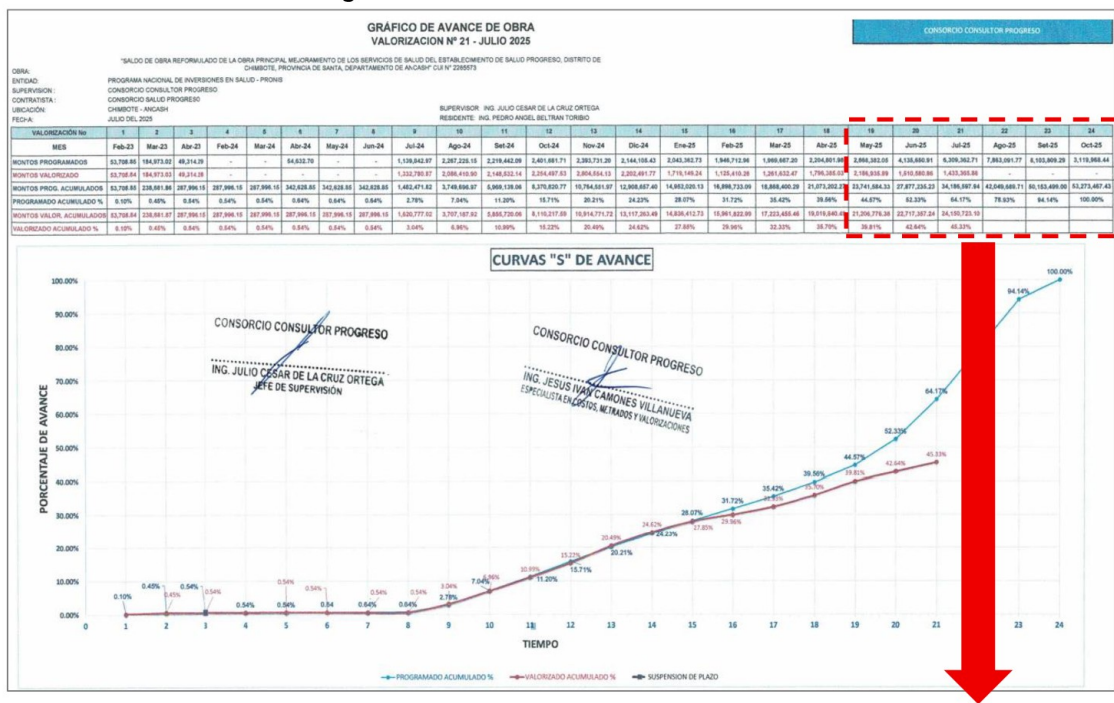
GRÁFICO DE AVANCE DE OBRA
VALORIZACION Nº 21 - JULIO 2025

CONSORCIO CONSULTOR PROGRESO

"SALDO DE OBRA REFORMULADO DE LA OBRA PRINCIPAL MEJORAMIENTO DE LOS SERVICIOS DE SALUD DEL ESTABLECIMIENTO DE SALUD PROGRESO, DISTRITO DE CHIMBOTE, PROVINCIA DE SANTA, DEPARTAMENTO DE ANCASH" CUI N° 2265573

OBRA:
ENTIDAD: PROGRAMA NACIONAL DE INVERSIONES EN SALUD - PRONIS
SUPERVISION: CONSORCIO CONSULTOR PROGRESO
CONTRATISTA: CONSORCIO SALUD PROGRESO
UBICACIÓN: CHIMBOTE - ANCASH
FECHA: JULIO DEL 2025
SUPERVISOR: ING. JULIO CESAR DE LA CRUZ ORTEGA
RESIDENTE: ING. PEDRO ANGEL BELTRAN TORIBIO

| VALORIZACIÓN No | 1 | 2 | 3 | 4 | 5 | 6 | 7 | 8 | 9 | 10 | 11 | 12 | 13 | 14 | 15 | 16 | 17 | 18 | 19 | 20 | 21 | 22 | 23 | 24 |
|---|---|---|---|---|---|---|---|---|---|---|---|---|---|---|---|---|---|---|---|---|---|---|---|---|
| MES | Feb-23 | Mar-23 | Abr-23 | Feb-24 | Mar-24 | Abr-24 | May-24 | Jun-24 | Jul-24 | Ago-24 | Set-24 | Oct-24 | Nov-24 | Dic-24 | Ene-25 | Feb-25 | Mar-25 | Abr-25 | May-25 | Jun-25 | Jul-25 | Ago-25 | Set-25 | Oct-25 |
| MONTOS PROGRAMADOS | 53,708.85 | 184,973.02 | 49,314.28 | - | - | 54,632.70 | - | - | 1,139,842.97 | 2,267,225.15 | 2,219,442.09 | 2,401,681.71 | 2,393,731.20 | 2,144,105.43 | 2,043,362.73 | 1,946,712.96 | 1,869,667.20 | 2,204,801.98 | 2,856,382.05 | 4,135,650.91 | 6,309,362.71 | 7,863,091.77 | 8,103,809.29 | 3,119,968.44 |
| MONTOS VALORIZADO | 53,708.84 | 184,973.03 | 49,314.28 | - | - | - | - | - | 1,332,780.87 | 2,086,410.90 | 2,148,532.14 | 2,254,497.53 | 2,804,554.13 | 2,202,491.77 | 1,719,149.24 | 1,125,410.26 | 1,261,632.47 | 1,796,385.03 | 2,186,935.89 | 1,510,580.86 | 1,433,365.86 | - | - | - |
| MONTOS PROG. ACUMULADOS | 53,708.85 | 238,681.86 | 287,996.15 | 287,996.15 | 287,996.15 | 342,628.85 | 342,628.85 | 342,628.85 | 1,482,471.82 | 3,749,696.97 | 5,969,139.06 | 8,370,820.77 | 10,764,551.97 | 12,908,657.40 | 14,952,020.13 | 16,898,733.09 | 18,868,400.29 | 21,073,202.27 | 23,741,584.33 | 27,877,235.23 | 34,186,597.94 | 42,049,689.71 | 50,153,499.00 | 53,273,467.43 |
| PROGRAMADO ACUMULADO % | 0.10% | 0.45% | 0.54% | 0.54% | 0.54% | 0.64% | 0.64% | 0.64% | 2.78% | 7.04% | 11.20% | 15.71% | 20.21% | 24.23% | 28.07% | 31.72% | 35.42% | 39.56% | 44.57% | 52.33% | 64.17% | 78.93% | 94.14% | 100.00% |
| MONTOS VALOR. ACUMULADOS | 53,708.84 | 238,681.87 | 287,996.15 | 287,996.15 | 287,996.15 | 287,996.15 | 287,996.15 | 287,996.15 | 1,620,777.02 | 3,707,187.92 | 5,855,720.06 | 8,110,217.59 | 10,914,771.72 | 13,117,263.49 | 14,836,412.73 | 15,961,822.99 | 17,223,455.46 | 19,019,840.49 | 21,206,776.38 | 22,717,357.24 | 24,150,723.10 | | | |
| VALORIZADO ACUMULADO % | 0.10% | 0.45% | 0.54% | 0.54% | 0.54% | 0.54% | 0.54% | 0.54% | 3.04% | 6.96% | 10.99% | 15.22% | 20.49% | 24.62% | 27.85% | 29.96% | 32.33% | 35.70% | 39.81% | 42.64% | 45.33% | | | |

CURVAS "S" DE AVANCE

CONSORCIO CONSULTOR PROGRESO
ING. JULIO CESAR DE LA CRUZ ORTEGA
JEFE DE SUPERVISION

CONSORCIO CONSULTOR PROGRESO
ING. JESUS IVAN CAMONES VILLANUEVA
ESPECIALISTA EN COSTOS, METRADOS Y VALORIZACIONES

PORCENTAJE DE AVANCE
100.00% 90.00% 80.00% 70.00% 60.00% 50.00% 40.00% 30.00% 20.00% 10.00% 0.00%

0.10% 0.45% 0.54% 0.54% 0.54% 0.54% 0.54% 0.64% 0.54% 0.54% 0.64% 0.54% 3.04% 2.78% 7.04% 6.96% 10.99% 11.20% 15.22% 15.71% 20.49% 20.21% 24.62% 24.23% 28.07% 27.85% 31.72% 29.96% 35.42% 32.33% 39.56% 35.70% 44.57% 39.81% 52.33% 42.64% 64.17% 45.33% 94.14% 100.00%

0 1 2 3 4 5 6 7 8 9 10 11 12 13 14 15 16 17 18 19 20 21 23 24
TIEMPO

PROGRAMADO ACUMULADO % VALORIZADO ACUMULADO % SUSPENSION DE PLAZO